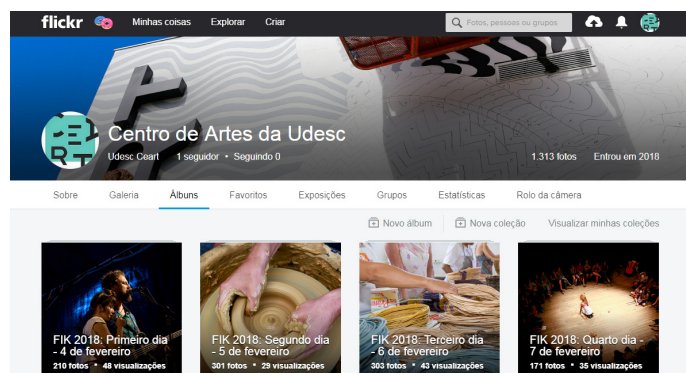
flickr Minhas coisas Explorar Criar

Fotos, pessoas ou grupos

Centro de Artes da Udesc

Udesc Ceart 1 seguidor • Seguindo 0

1.313 fotos Entrou em 2018

Sobre Galeria Álbuns Favoritos Exposições Grupos Estatísticas Rolo da câmera

Novo álbum Nova coleção Visualizar minhas coleções

FIK 2018: Primeiro dia - 4 de fevereiro
210 fotos • 48 visualizações

FIK 2018: Segundo dia - 5 de fevereiro
301 fotos • 29 visualizações

FIK 2018: Terceiro dia - 6 de fevereiro
303 fotos • 43 visualizações

FIK 2018: Quarto dia - 7 de fevereiro
171 fotos • 35 visualizações